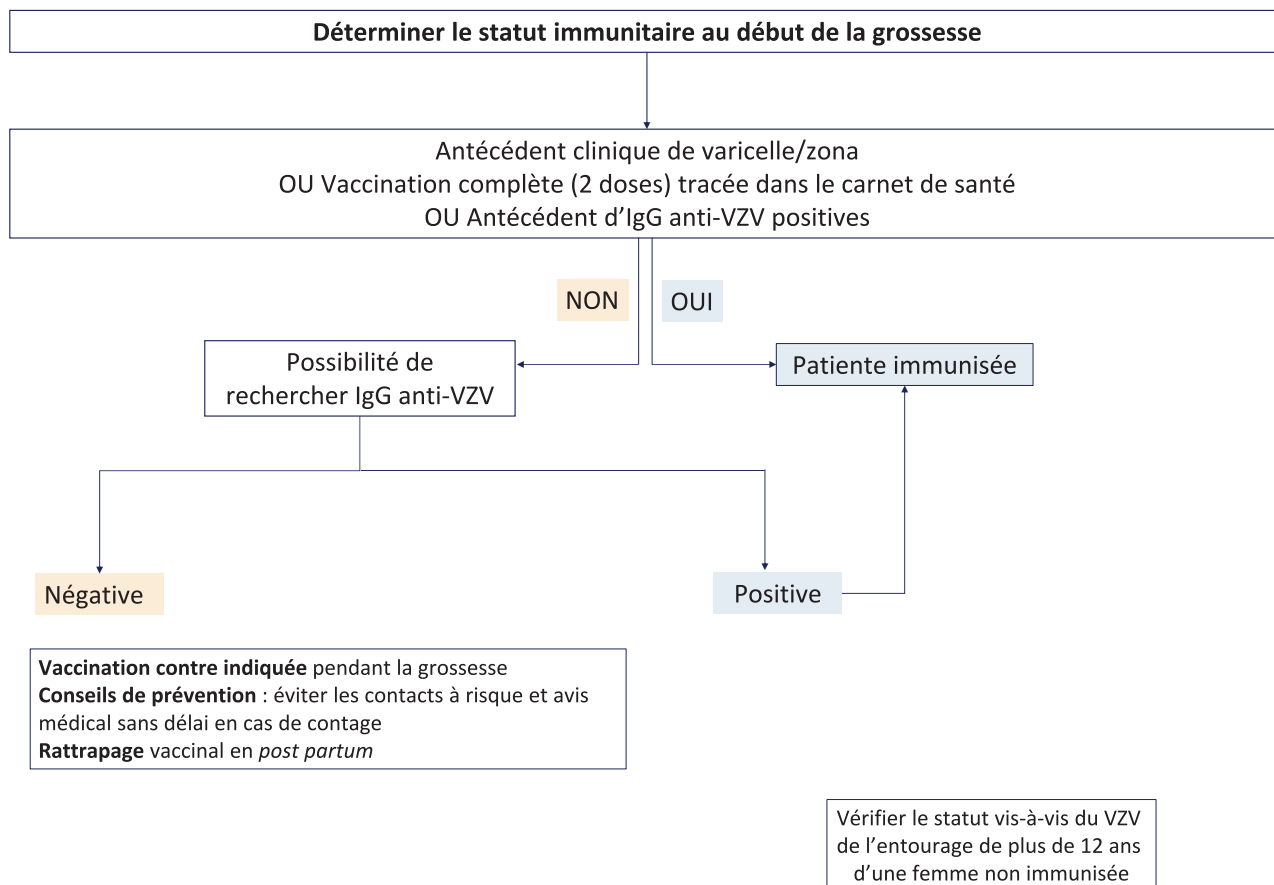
Déterminer le statut immunitaire au début de la grossesse

Antécédent clinique de varicelle/zona
OU Vaccination complète (2 doses) tracée dans le carnet de santé
OU Antécédent d'IgG anti-VZV positives

NON

OUI

Possibilité de rechercher IgG anti-VZV

Patiente immunisée

Négative

Positive

**Vaccination contre indiquée** pendant la grossesse
**Conseils de prévention** : éviter les contacts à risque et avis médical sans délai en cas de contage
**Rattrapage** vaccinal en *post partum*

Vérifier le statut vis-à-vis du VZV de l'entourage de plus de 12 ans d'une femme non immunisée